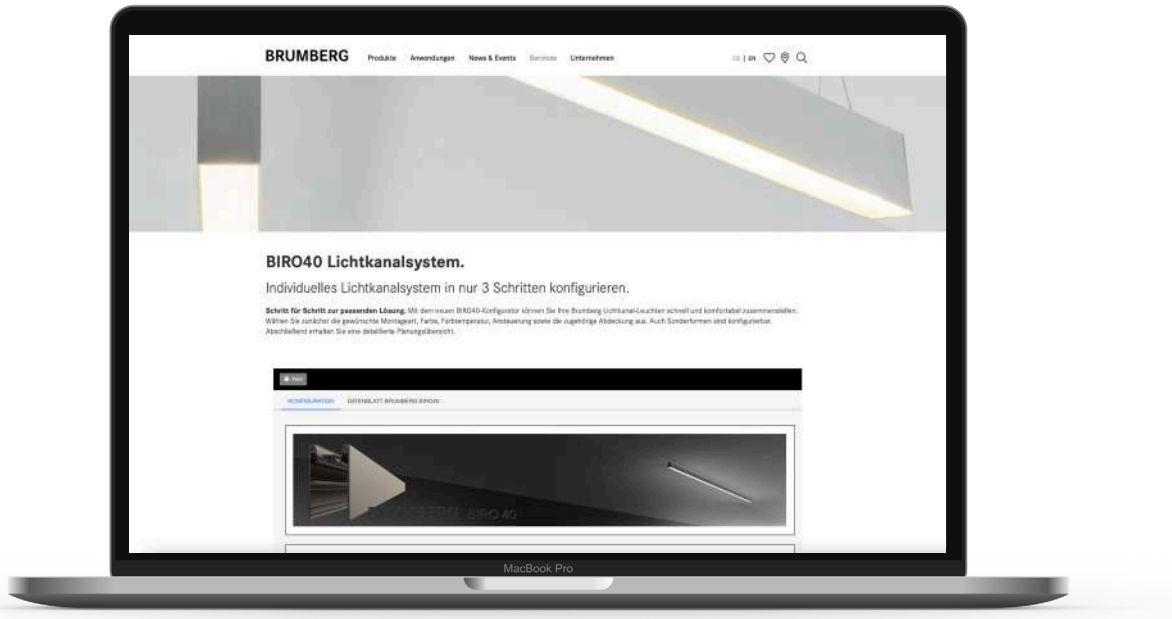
BRUMBERG Produkte Anwendungen News & Events Services Unternehmen

DE | EN

BIRO40 Lichtkanalsystem.

Individuelles Lichtkanalsystem in nur 3 Schritten konfigurieren.

Schritt für Schritt zur passenden Lösung. Mit dem neuen BIRO40-Konfigurator können Sie Ihre Brumberg Lichtkanal-Leuchten schnell und komfortabel zusammenstellen. Wählen Sie zunächst die gewünschte Montageart, Farbe, Farbtemperatur, Ansteuerung sowie die zugehörige Abdeckung aus. Auch Sonderformen sind konfigurierbar. Abschließend erhalten Sie eine detaillierte Planungsübersicht.

Neu

KONFIGURATION DATENBLATT BRUMBERG BIRO40

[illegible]BERG BIRO 40

MacBook Pro